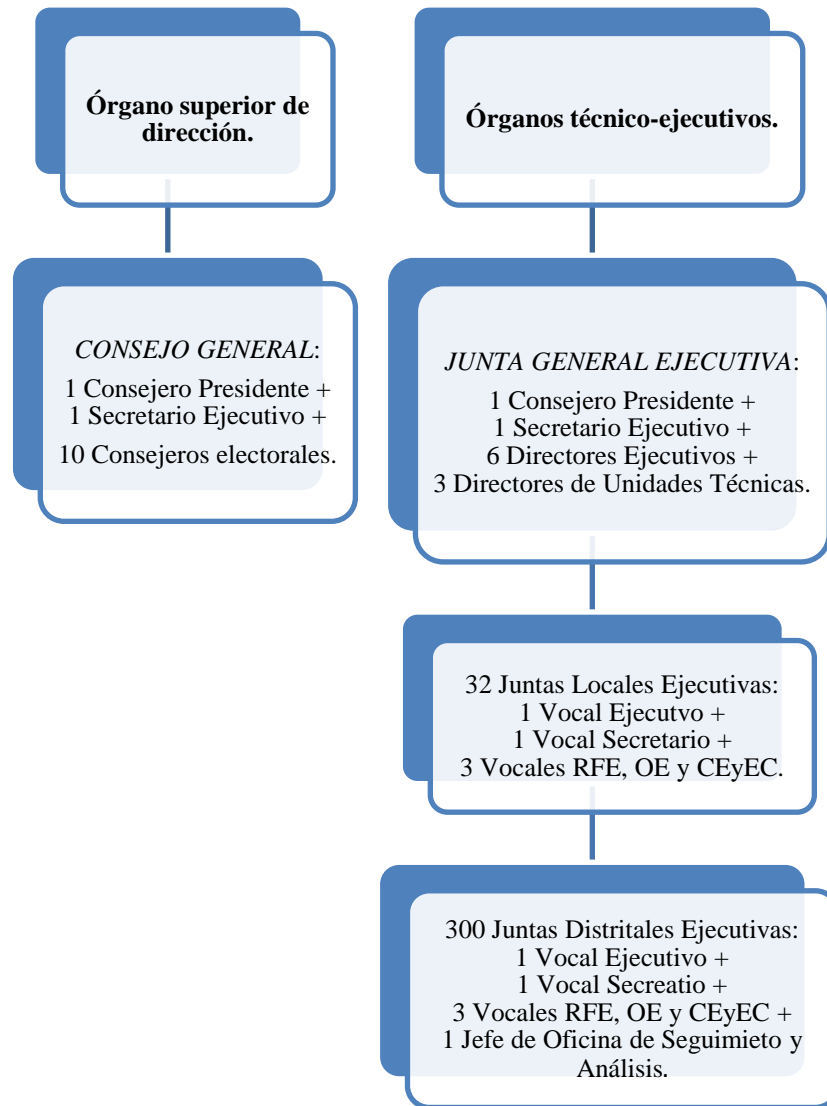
Órgano superior de dirección.

Órganos técnico-ejecutivos.

*CONSEJO GENERAL*:
1 Consejero Presidente +
1 Secretario Ejecutivo +
10 Consejeros electorales.

*JUNTA GENERAL EJECUTIVA*:
1 Consejero Presidente +
1 Secretario Ejecutivo +
6 Directores Ejecutivos +
3 Directores de Unidades Técnicas.

32 Juntas Locales Ejecutivas:
1 Vocal Ejecutvo +
1 Vocal Secretario +
3 Vocales RFE, OE y CEyEC.

300 Juntas Distritales Ejecutivas:
1 Vocal Ejecutivo +
1 Vocal Secreatio +
3 Vocales RFE, OE y CEyEC +
1 Jefe de Oficina de Seguimieto y Análisis.